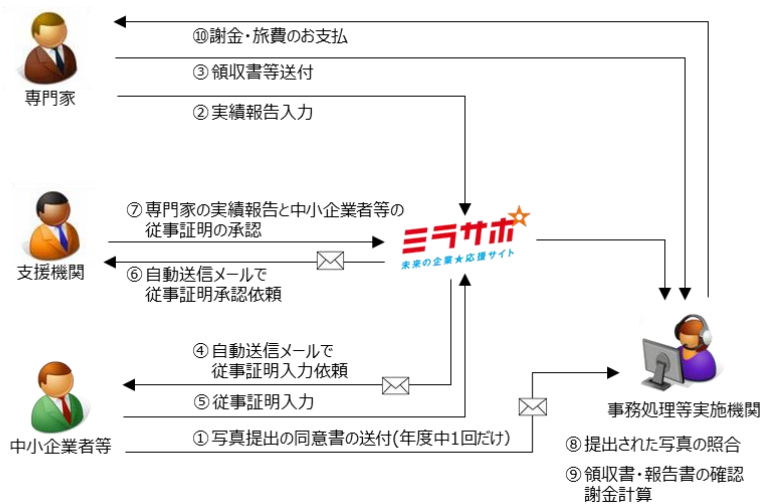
⑩謝金・旅費のお支払

③ 領収書等送付

専門家

② 実績報告入力

⑦ 専門家の実績報告と中小企業者等の従事証明の承認

ミラサポ
未来の企業★応援サイト

支援機関

⑥ 自動送信メールで従事証明承認依頼

④ 自動送信メールで従事証明入力依頼

⑤ 従事証明入力

事務処理等実施機関

中小企業者等

① 写真提出の同意書の送付(年度中1回だけ)

⑧ 提出された写真の照合

⑨ 領収書・報告書の確認謝金計算